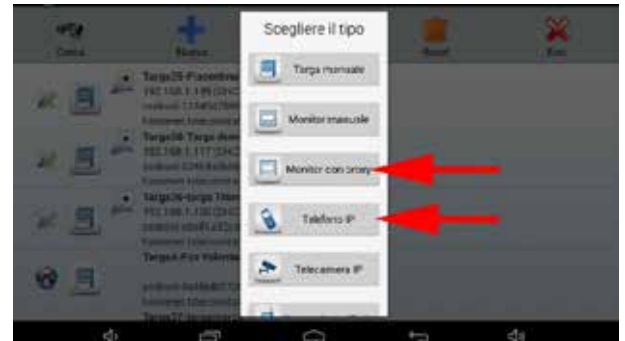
Scegliere il tipo

Targa manuale

Monitor manuale

Monitor con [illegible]

Telefono IP

Telecamera IP

Cerca

Nuovo

Reset

Esci

Targa2S-Facentina
192.168.1.1 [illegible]
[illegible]

Targa2S Targa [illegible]
192.168.1.117 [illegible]
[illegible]

Targa2S-targa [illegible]
192.168.1.1 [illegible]
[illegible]

Targa4-Fox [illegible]
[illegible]